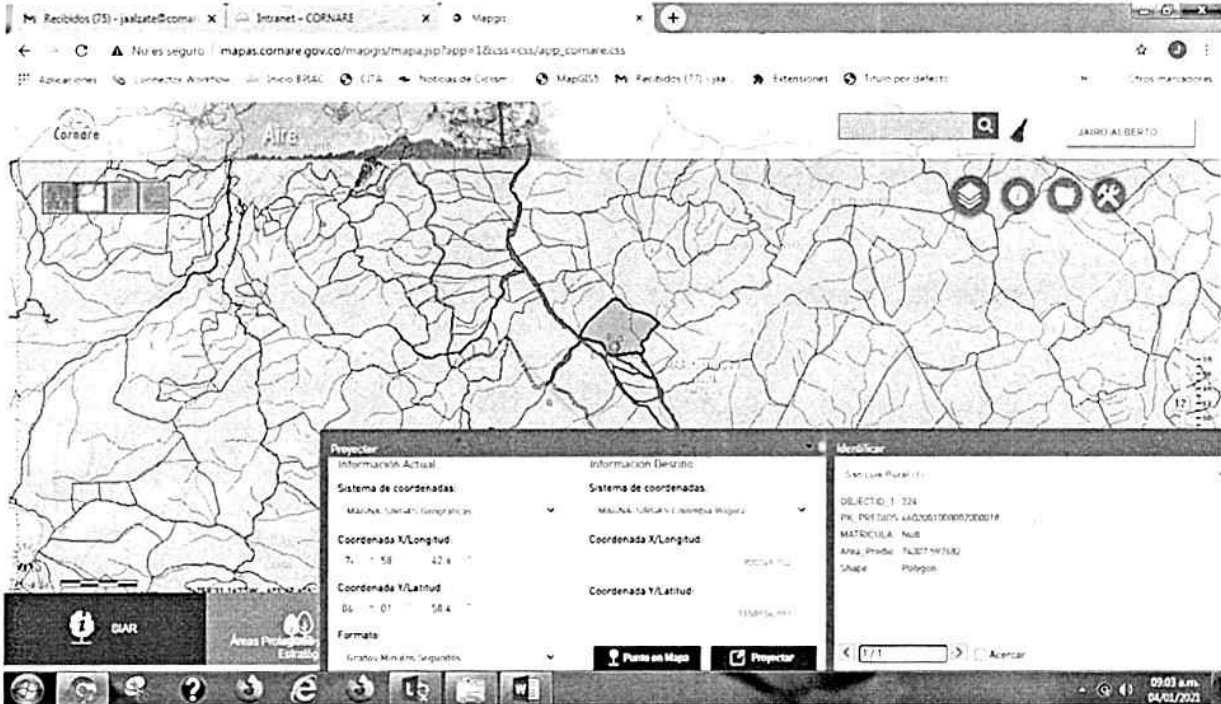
M Recibidos (75) - jaalzate@cornar × | Intranet - CORNARE × | Mapgis × | +

No es seguro | mapas.cornare.gov.co/mapgis/mapa.jsp?app=1&css=css/app_cornare.css

Aplicaciones | Connector Workflow | Inicio BPIAC | CITA | Noticias de Cicism | MapGIS5 | Recibidos (77) - jaa | Extensiones | Título por defecto | Otros marcadores

Cornare | Aire

JAIRO ALBERTO

Proyectar
Información Actual
Sistema de coordenadas:
MAGNA-SIRGAS Geográficas
Coordenada X/Longitud:
74 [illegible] 58 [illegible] 42.4
Coordenada Y/Latitud:
06 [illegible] 01 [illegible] 58.4
Formato:
Grados Minutos Segundos

Información Destino
Sistema de coordenadas:
MAGNA-SIRGAS Colombia Bogotá
Coordenada X/Longitud:
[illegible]
Coordenada Y/Latitud:
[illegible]

Punto en Mapa | Proyectar

Identificar
San Luis Rural (1)
OBJECTID_1: 324
PK_PREDIOS: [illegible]
MATRICULA: Null
Area_Predio: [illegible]
Shape: Polygon

1/1 | Acercar

SIAR | Áreas Protegidas Estratég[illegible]

09:03 a.m.
04/01/2021